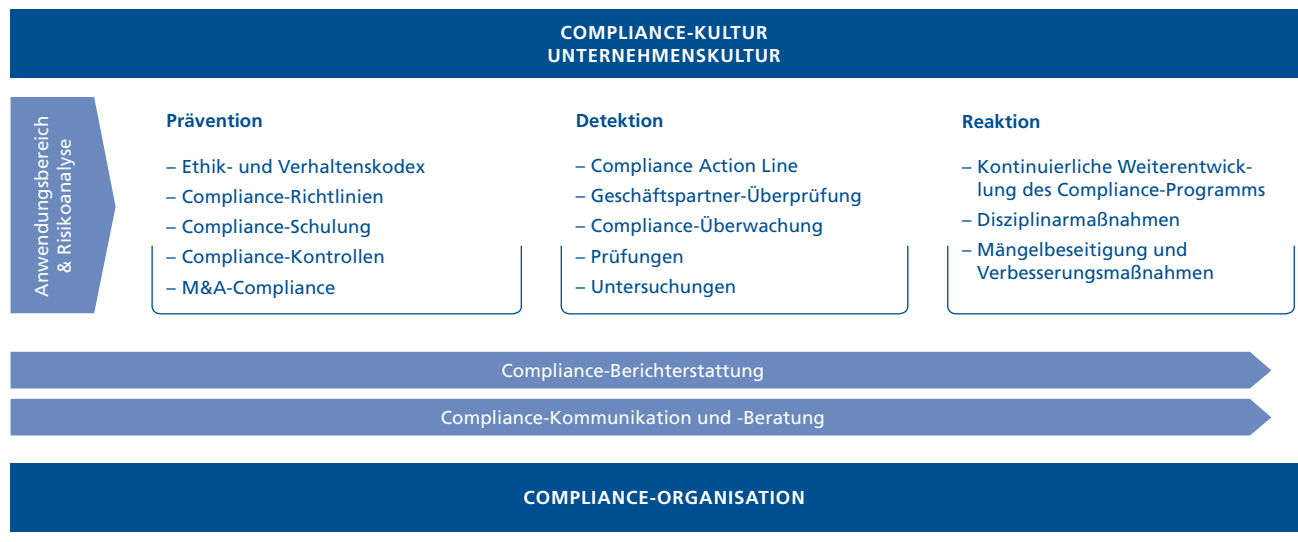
COMPLIANCE-KULTUR
UNTERNEHMENSKULTUR

Anwendungsbereich & Risikoanalyse

Prävention

– Ethik- und Verhaltenskodex
– Compliance-Richtlinien
– Compliance-Schulung
– Compliance-Kontrollen
– M&A-Compliance

Detektion

– Compliance Action Line
– Geschäftspartner-Überprüfung
– Compliance-Überwachung
– Prüfungen
– Untersuchungen

Reaktion

– Kontinuierliche Weiterentwicklung des Compliance-Programms
– Disziplinarmaßnahmen
– Mängelbeseitigung und Verbesserungsmaßnahmen

Compliance-Berichterstattung

Compliance-Kommunikation und -Beratung

COMPLIANCE-ORGANISATION